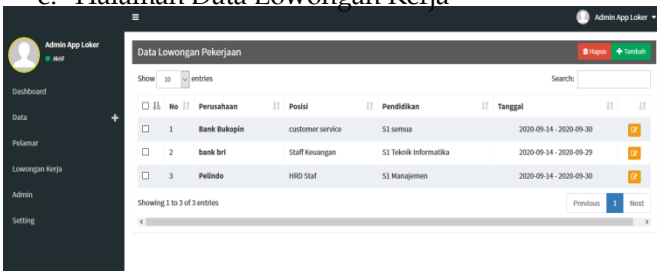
e. Halaman Data Lowongan Kerja

≡

Admin App Loker ▾

Admin App Loker
● Aktif

Dashboard

Data +

Pelamar

Lowongan Kerja

Admin

Setting

Data Lowongan Pekerjaan

Hapus + Tambah

Show 10 entries

Search:

| ☐ | No | Perusahaan | Posisi | Pendidikan | Tanggal | |
|---|---|---|---|---|---|---|
| ☐ | 1 | Bank Bukopin | customer service | S1 semua | 2020-09-14 - 2020-09-30 | |
| ☐ | 2 | bank bri | Staff Keuangan | S1 Teknik Informatika | 2020-09-14 - 2020-09-29 | |
| ☐ | 3 | Pelindo | HRD Staf | S1 Manajemen | 2020-09-14 - 2020-09-30 | |

Showing 1 to 3 of 3 entries

Previous 1 Next